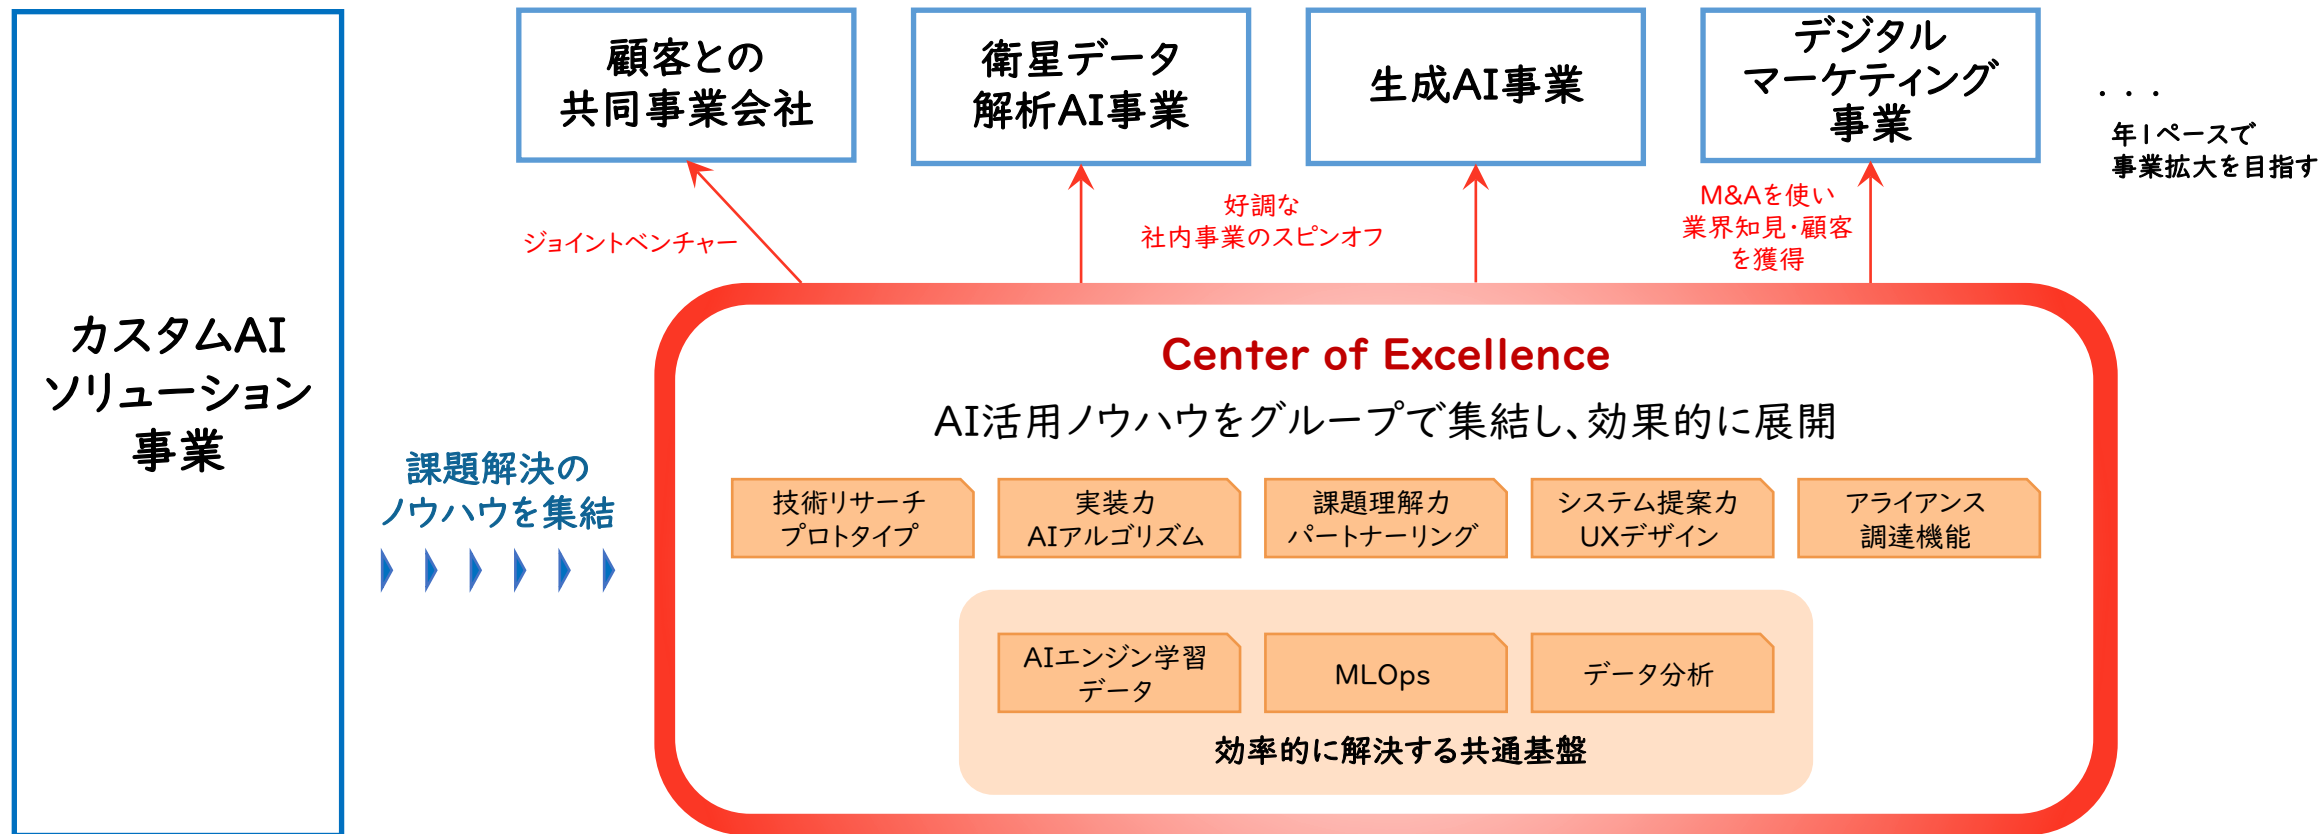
カスタムAI
ソリューション
事業

顧客との
共同事業会社

衛星データ
解析AI事業

生成AI事業

デジタル
マーケティング
事業

・・・
年1ペースで
事業拡大を目指す

ジョイントベンチャー

好調な
社内事業のスピンオフ

M&Aを使い
業界知見・顧客
を獲得

課題解決の
ノウハウを集結

Center of Excellence
AI活用ノウハウをグループで集結し、効果的に展開

技術リサーチ
プロトタイプ

実装力
AIアルゴリズム

課題理解力
パートナーリング

システム提案力
UXデザイン

アライアンス
調達機能

AIエンジン学習
データ

MLOps

データ分析

効率的に解決する共通基盤